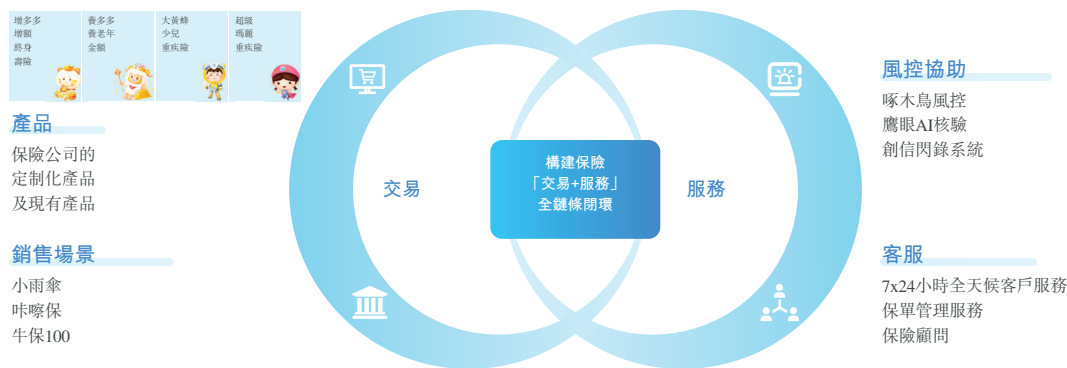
增多多
增額
終身
壽險

養多多
養老年
金額

大黃蜂
少兒
重疾險

超級
瑪麗
重疾險

產品
保險公司的
定制化產品
及現有產品

銷售場景
小雨傘
咔嚓保
牛保100

交易

構建保險
「交易+服務」
全鏈條閉環

服務

風控協助
啄木鳥風控
鷹眼AI核驗
創信閃錄系統

客服
7x24小時全天候客戶服務
保單管理服務
保險顧問